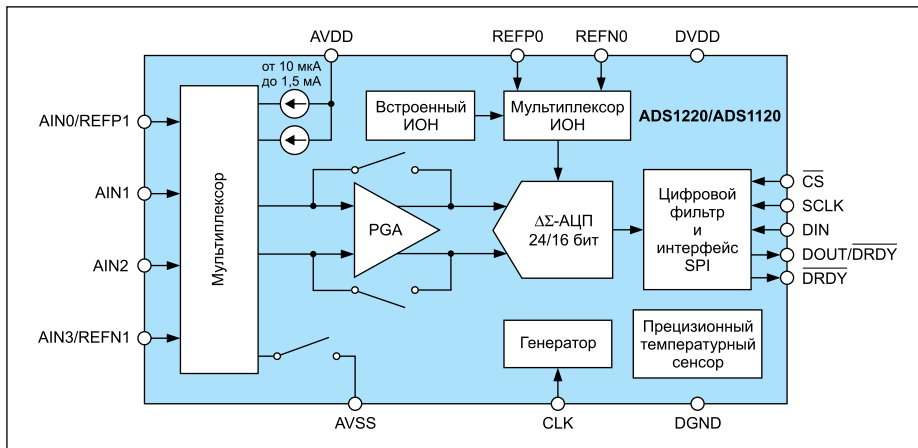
AVDD
REFP0
REFN0
DVDD
от 10 мкА до 1,5 мА
Встроенный ИОН
Мультиплексор ИОН
ADS1220/ADS1120
AIN0/REFP1
AIN1
AIN2
AIN3/REFN1
Мультиплексор
PGA
ΔΣ-АЦП 24/16 бит
Цифровой фильтр и интерфейс SPI
$\overline{CS}$
SCLK
DIN
DOUT/$\overline{DRDY}$
$\overline{DRDY}$
Генератор
Прецизионный температурный сенсор
AVSS
CLK
DGND